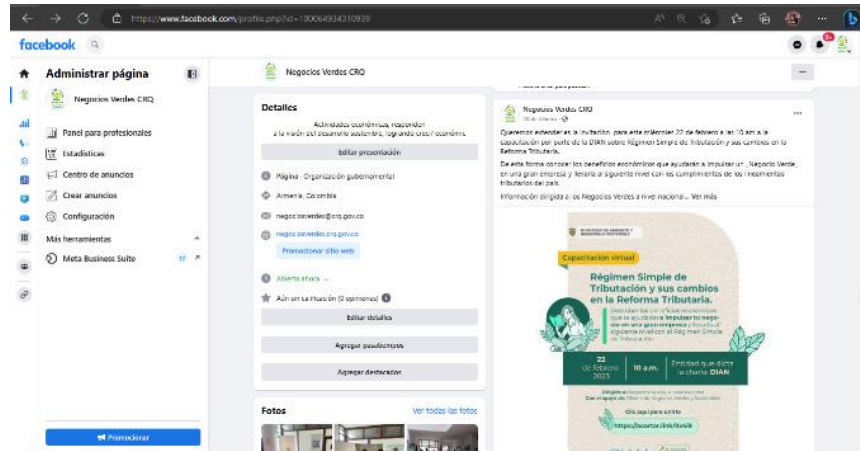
https://www.facebook.com/profile.php?id=100064934310939

facebook

Administrar página

Negocios Verdes CRQ

Panel para profesionales

Estadísticas

Centro de anuncios

Crear anuncios

Configuración

Más herramientas

Meta Business Suite

Promocionar

Negocios Verdes CRQ

Detalles

Actividades económicas, responden a la visión del desarrollo sostenible, logrando crecimiento económico

Editar presentación

Página · Organización gubernamental

Armenia, Colombia

negociosverdes@crq.gov.co

negociosverdes.crq.gov.co

Promocionar sitio web

Abierto ahora

Aún sin calificación (0 opiniones)

Editar detalles

Agregar pasatiempos

Agregar destacados

Fotos

Ver todas las fotos

Negocios Verdes CRQ

¡Queremos extenderles la invitación, para este miércoles 22 de febrero a las 10 am a la capacitación por parte de la DIAN sobre Régimen Simple de Tributación y sus cambios en la Reforma Tributaria.

De esta forma conocer los beneficios económicos que ayudarán a impulsar un Negocio Verde, en una gran empresa y llevarla al siguiente nivel con los cumplimientos de los lineamientos tributarios del país.

Información dirigida a los Negocios Verdes a nivel nacional... Ver más

Capacitación virtual

Régimen Simple de Tributación y sus cambios en la Reforma Tributaria.

22 de febrero 2023

10 a.m.

Entidad que dicta la charla: DIAN

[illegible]